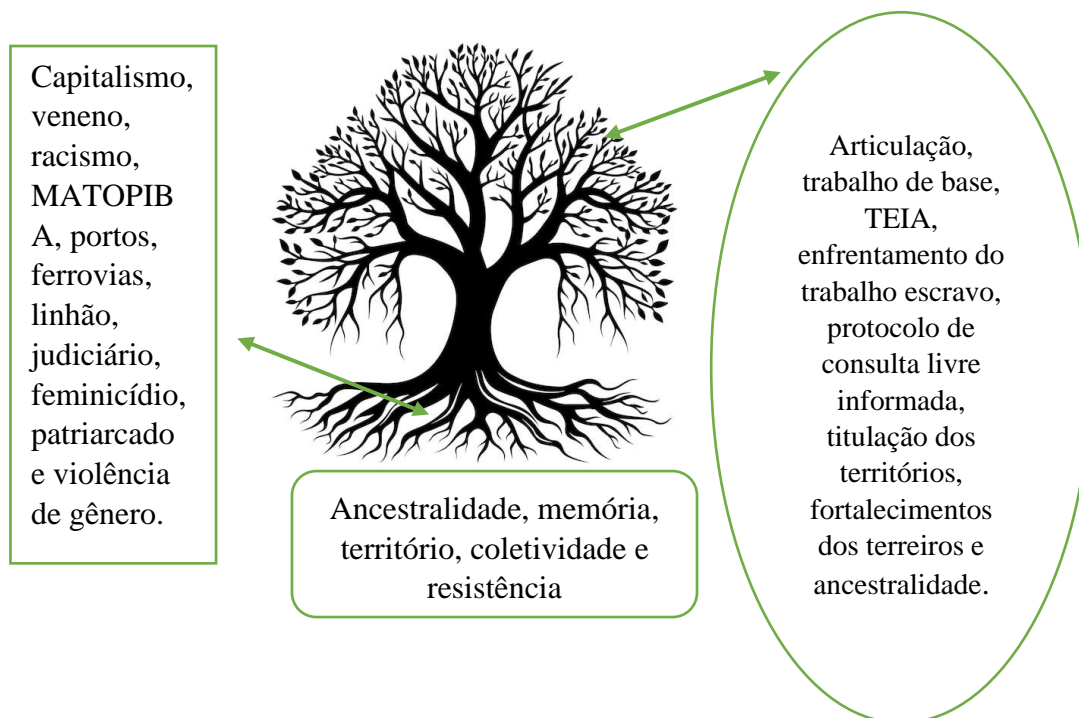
Capitalismo, veneno, racismo, MATOPIB A, portos, ferrovias, linhão, judiciário, feminicídio, patriarcado e violência de gênero.

Articulação, trabalho de base, TEIA, enfrentamento do trabalho escravo, protocolo de consulta livre informada, titulação dos territórios, fortalecimentos dos terreiros e ancestralidade.

Ancestralidade, memória, território, coletividade e resistência